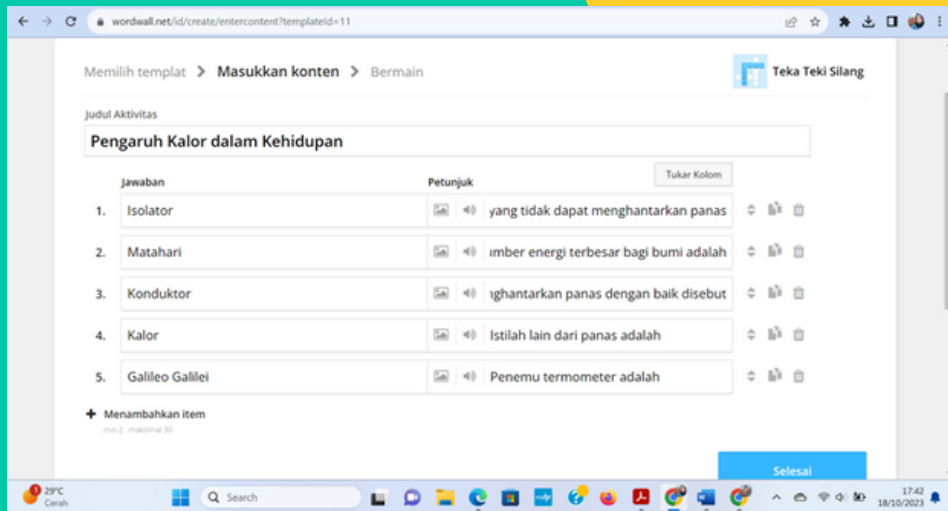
wordwall.net/id/create/entercontent?templateId=11

Memilih templat > Masukkan konten > Bermain

Teka Teki Silang

Judul Aktivitas

Pengaruh Kalor dalam Kehidupan

Tukar Kolom

Jawaban

Petunjuk

1. Isolator | yang tidak dapat menghantarkan panas
2. Matahari | ımber energi terbesar bagi bumi adalah
3. Konduktor | ıghantarkan panas dengan baik disebut
4. Kalor | Istilah lain dari panas adalah
5. Galileo Galilei | Penemu termometer adalah

+ Menambahkan item
min 2 maksimal 30

Selesai

29°C
Cerah

Search

17:42
18/10/2023